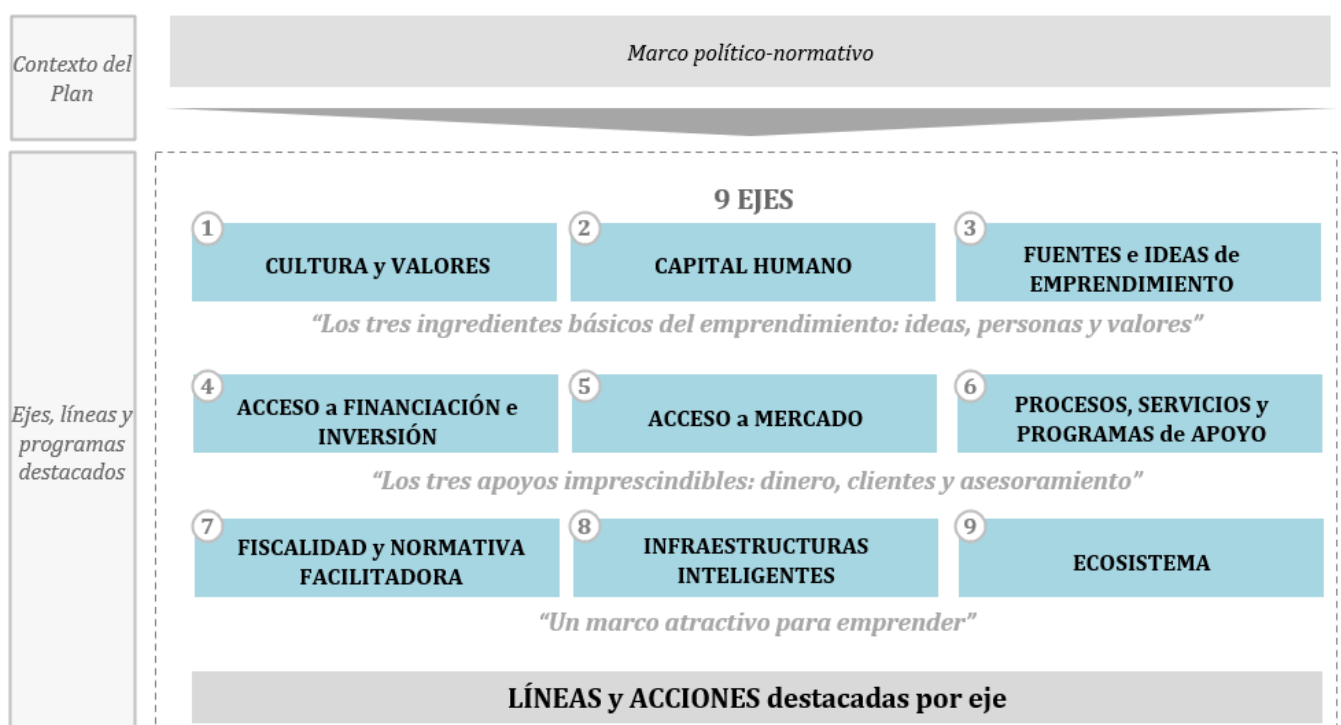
Contexto del Plan

Marco político-normativo

Ejes, líneas y programas destacados

9 EJES

1 CULTURA y VALORES

2 CAPITAL HUMANO

3 FUENTES e IDEAS de EMPRENDIMIENTO

“Los tres ingredientes básicos del emprendimiento: ideas, personas y valores”

4 ACCESO a FINANCIACIÓN e INVERSIÓN

5 ACCESO a MERCADO

6 PROCESOS, SERVICIOS y PROGRAMAS de APOYO

“Los tres apoyos imprescindibles: dinero, clientes y asesoramiento”

7 FISCALIDAD y NORMATIVA FACILITADORA

8 INFRAESTRUCTURAS INTELIGENTES

9 ECOSISTEMA

“Un marco atractivo para emprender”

LÍNEAS y ACCIONES destacadas por eje